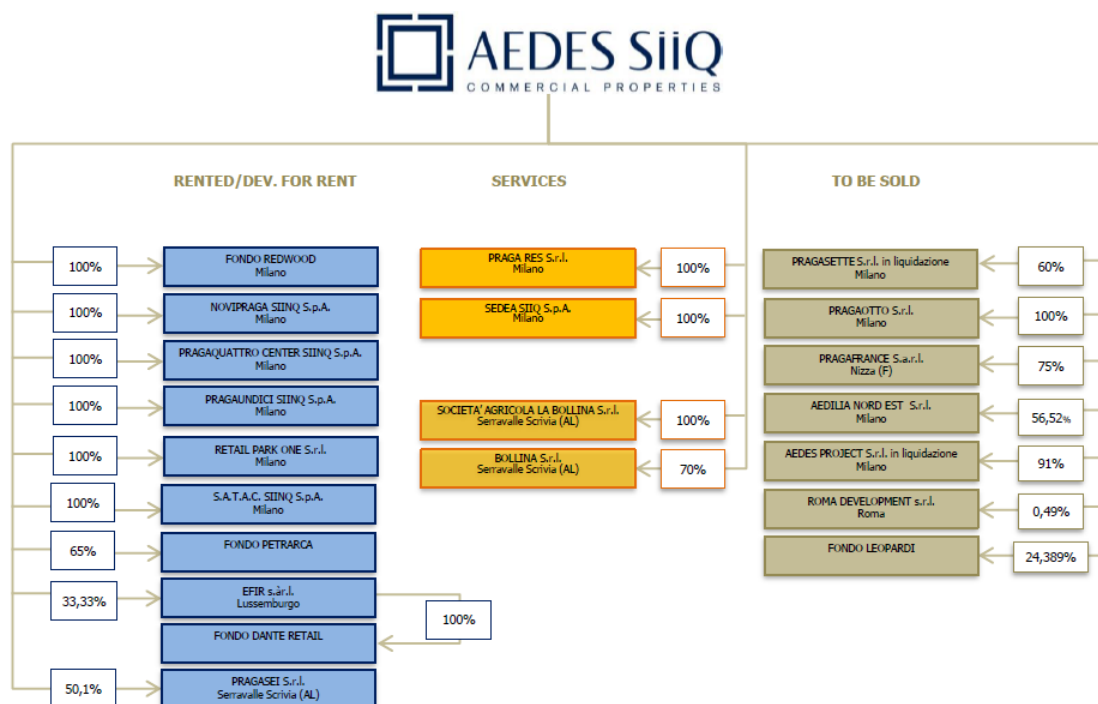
AEDES SiiQ
COMMERCIAL PROPERTIES

RENTED/DEV. FOR RENT

100%
FONDO REDWOOD
Milano

100%
NOVIPRAGA SIINQ S.p.A.
Milano

100%
PRAGAQUATTRO CENTER SIINQ S.p.A.
Milano

100%
PRAGAUNDICI SIINQ S.p.A.
Milano

100%
RETAIL PARK ONE S.r.l.
Milano

100%
S.A.T.A.C. SIINQ S.p.A.
Milano

65%
FONDO PETRARCA

33,33%
EFIR s.àr.l.
Lussemburgo

100%
FONDO DANTE RETAIL

50,1%
PRAGASEI S.r.l.
Serravalle Scrivia (AL)

SERVICES

PRAGA RES S.r.l.
Milano
100%

SEDEA SIIQ S.p.A.
Milano
100%

SOCIETA' AGRICOLA LA BOLLINA S.r.l.
Serravalle Scrivia (AL)
100%

BOLLINA S.r.l.
Serravalle Scrivia (AL)
70%

TO BE SOLD

PRAGASETTE S.r.l. in liquidazione
Milano
60%

PRAGAOTTO S.r.l.
Milano
100%

PRAGAFRANCE S.a.r.l.
Nizza (F)
75%

AEDILIA NORD EST S.r.l.
Milano
56,52%

AEDES PROJECT S.r.l. in liquidazione
Milano
91%

ROMA DEVELOPMENT s.r.l.
Roma
0,49%

FONDO LEOPARDI
24,389%